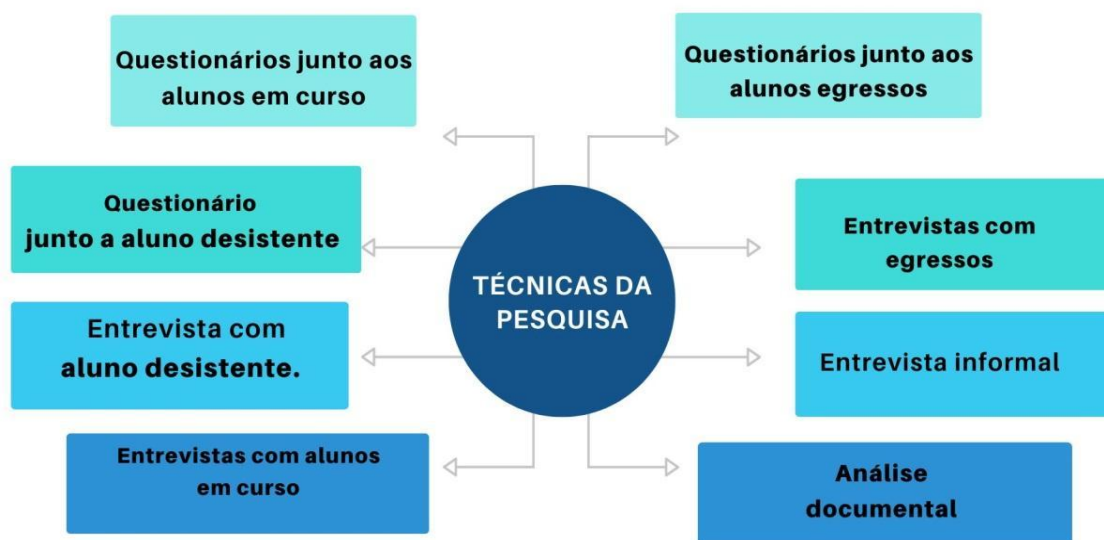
TÉCNICAS DA PESQUISA

Questionários junto aos alunos em curso

Questionários junto aos alunos egressos

Questionário junto a aluno desistente

Entrevistas com egressos

Entrevista com aluno desistente.

Entrevista informal

Entrevistas com alunos em curso

Análise documental